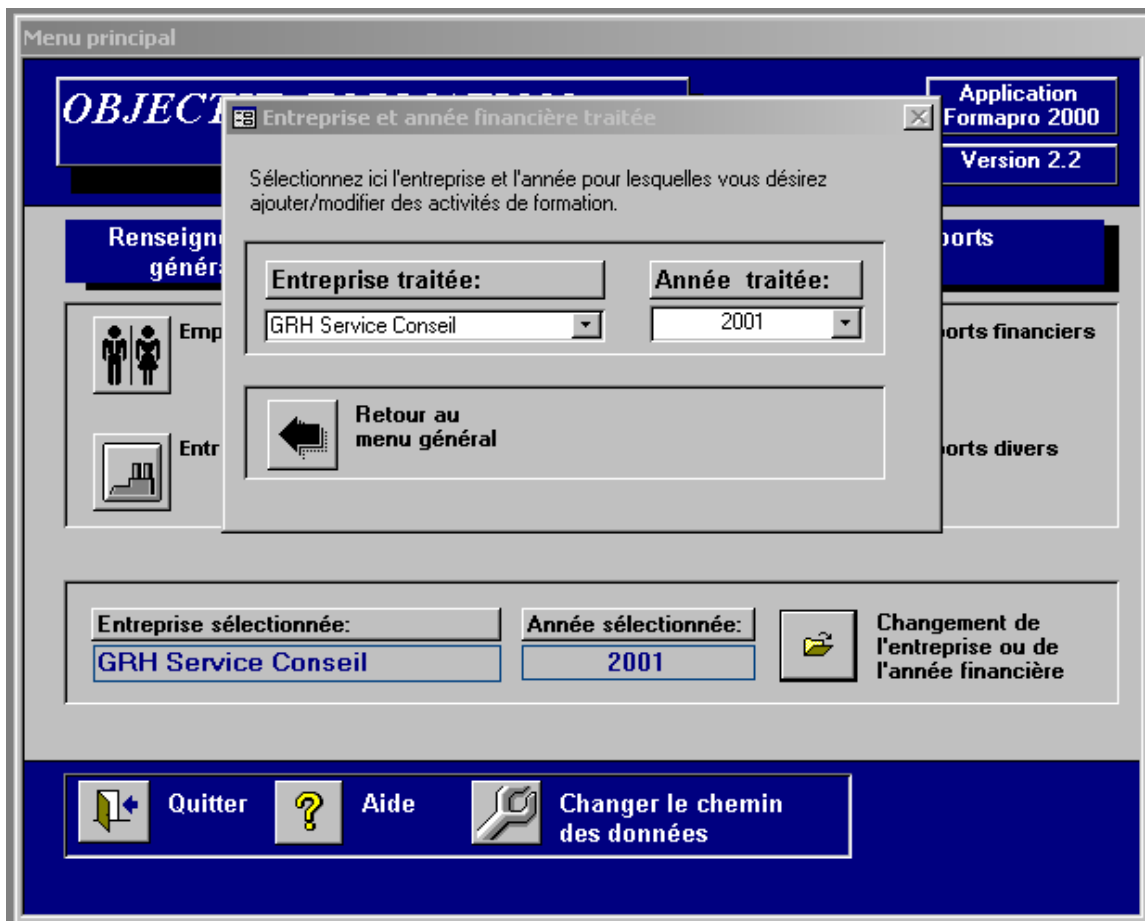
Menu principal

OBJECT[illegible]

Application Formapro 2000

Version 2.2

Renseign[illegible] généra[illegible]

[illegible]ports

Emp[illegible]

Entr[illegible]

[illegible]ports financiers

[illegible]ports divers

Entreprise et année financière traitée

Sélectionnez ici l'entreprise et l'année pour lesquelles vous désirez ajouter/modifier des activités de formation.

Entreprise traitée:

Année traitée:

GRH Service Conseil

2001

Retour au menu général

Entreprise sélectionnée:

GRH Service Conseil

Année sélectionnée:

2001

Changement de l'entreprise ou de l'année financière

Quitter

Aide

Changer le chemin des données